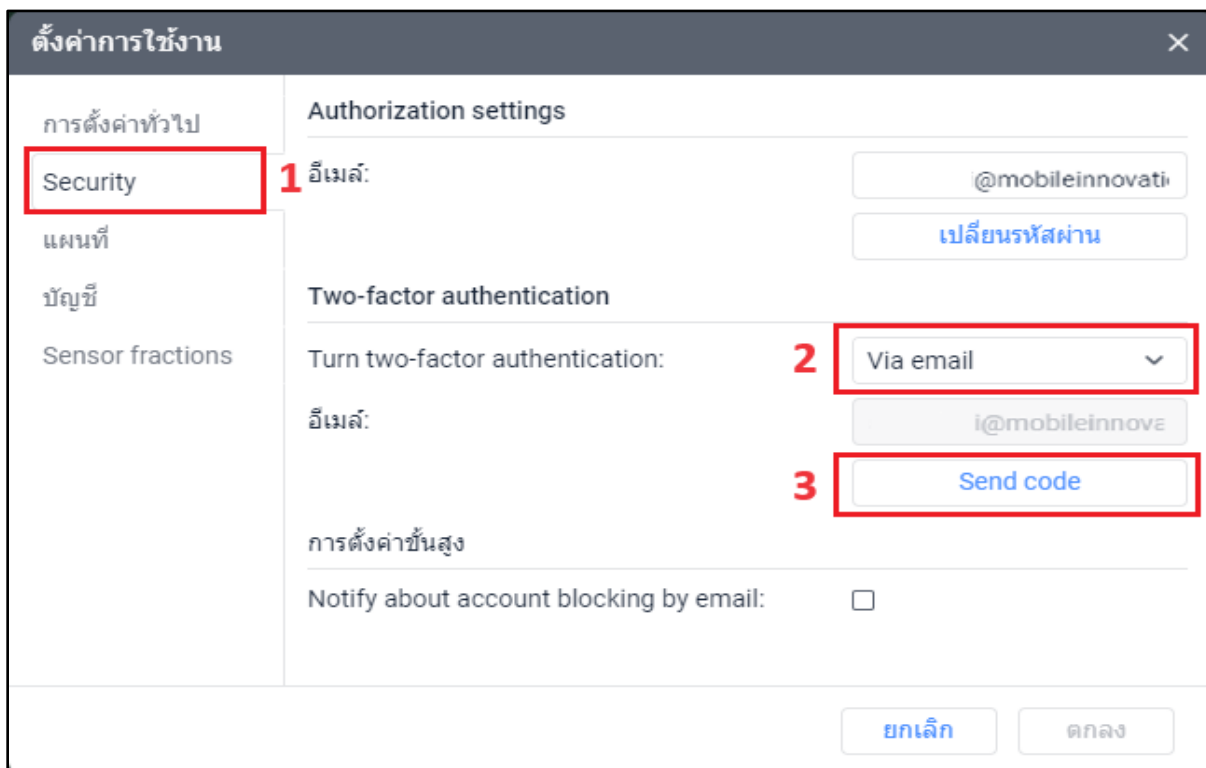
ตั้งค่าการใช้งาน
×

การตั้งค่าทั่วไป
Security
1
แผนที่
บัญชี
Sensor fractions

Authorization settings
อีเมล์:
@mobileinnovati
เปลี่ยนรหัสผ่าน

Two-factor authentication
Turn two-factor authentication:
2
Via email
อีเมล์:
i@mobileinnova
3
Send code

การตั้งค่าขั้นสูง
Notify about account blocking by email:

ยกเลิก
ตกลง